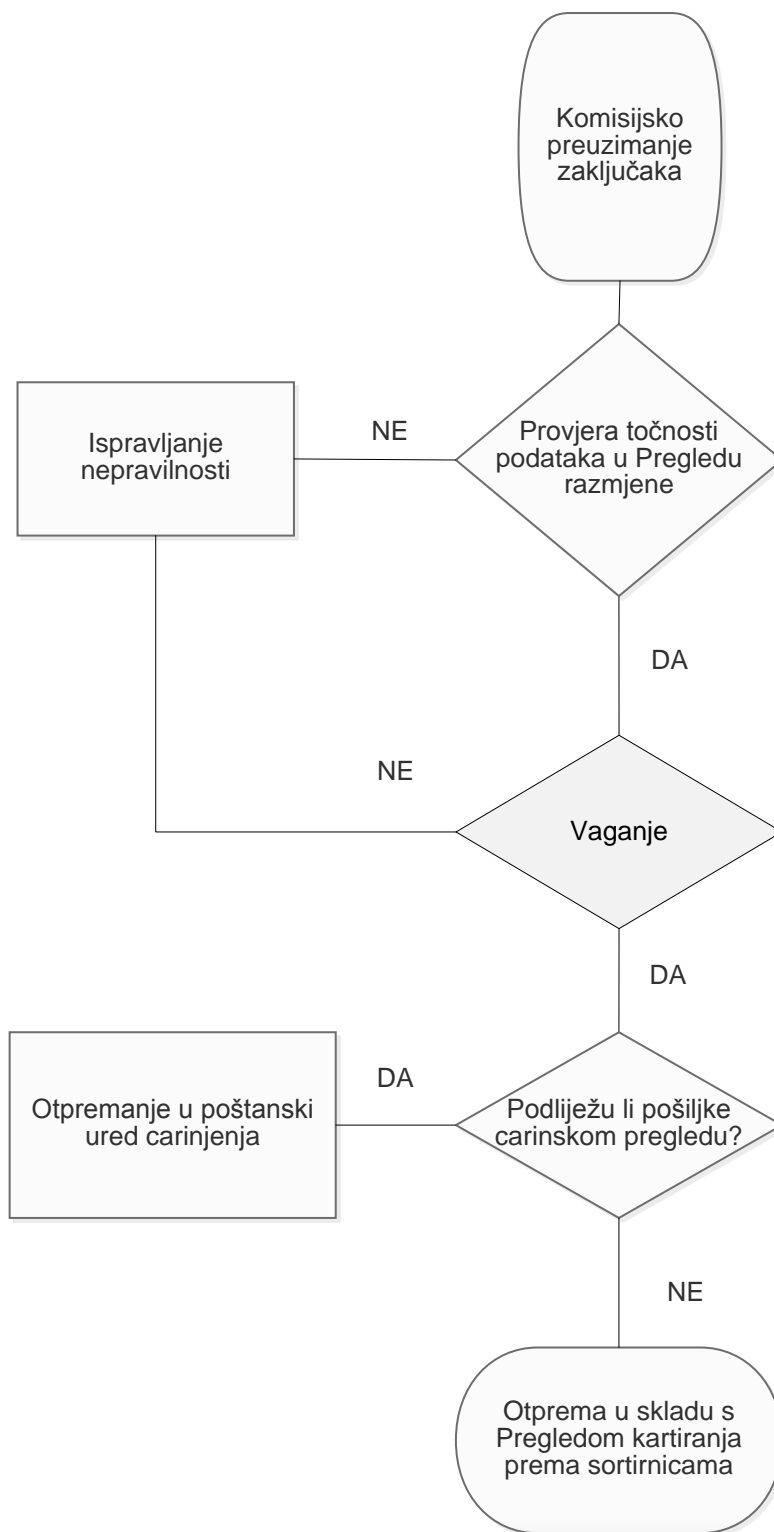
Komisijsko preuzimanje zaključaka

Ispravljanje nepravilnosti

NE

Provjera točnosti podataka u Pregledu razmjene

DA

NE

Vaganje

DA

DA

Otpremanje u poštanski ured carinjenja

Podliježu li pošiljke carinskom pregledu?

NE

Otprema u skladu s Pregledom kartiranja prema sortirnicama